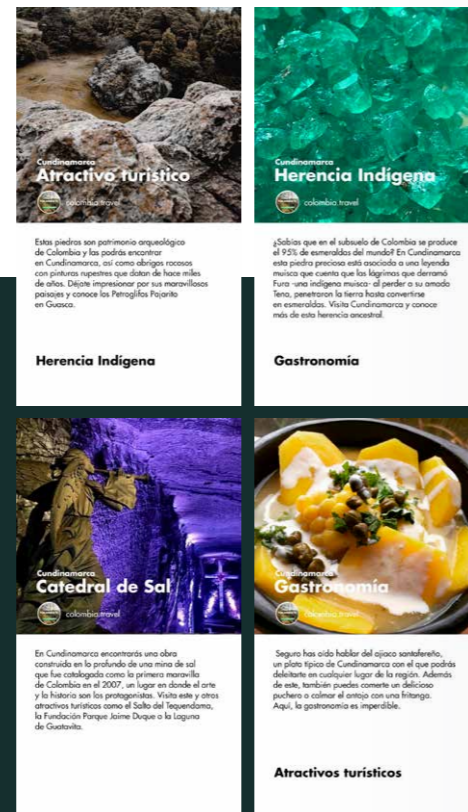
Cundinamarca
Atractivo turístico
colombia.travel

Estas piedras son patrimonio arqueológico de Colombia y las podrás encontrar en Cundinamarca, así como abrigos rocosos con pinturas rupestres que datan de hace miles de años. Déjate impresionar por sus maravillosos paisajes y conoce los Petroglifos Pajarito en Guasca.

Herencia Indígena

Cundinamarca
Herencia Indígena
colombia.travel

¿Sabías que en el subsuelo de Colombia se produce el 95% de esmeraldas del mundo? En Cundinamarca esta piedra preciosa está asociada a una leyenda muisca que cuenta que las lágrimas que derramó Fura -una indígena muisca- al perder a su amado Tena, penetraron la tierra hasta convertirse en esmeraldas. Visita Cundinamarca y conoce más de esta herencia ancestral.

Gastronomía

Cundinamarca
Catedral de Sal
colombia.travel

En Cundinamarca encontrarás una obra construida en lo profundo de una mina de sal que fue catalogada como la primera maravilla de Colombia en el 2007, un lugar en donde el arte y la historia son los protagonistas. Visita este y otros atractivos turísticos como el Salto del Tequendama, la Fundación Parque Jaime Duque o la Laguna de Guatavita.

Cundinamarca
Gastronomía
colombia.travel

Seguro has oído hablar del ajiaco santafereño, un plato típico de Cundinamarca con el que podrás deleitarte en cualquier lugar de la región. Además de este, también puedes comerte un delicioso puchero o calmar el antojo con una fritanga. Aquí, la gastronomía es imperdible.

Atractivos turísticos